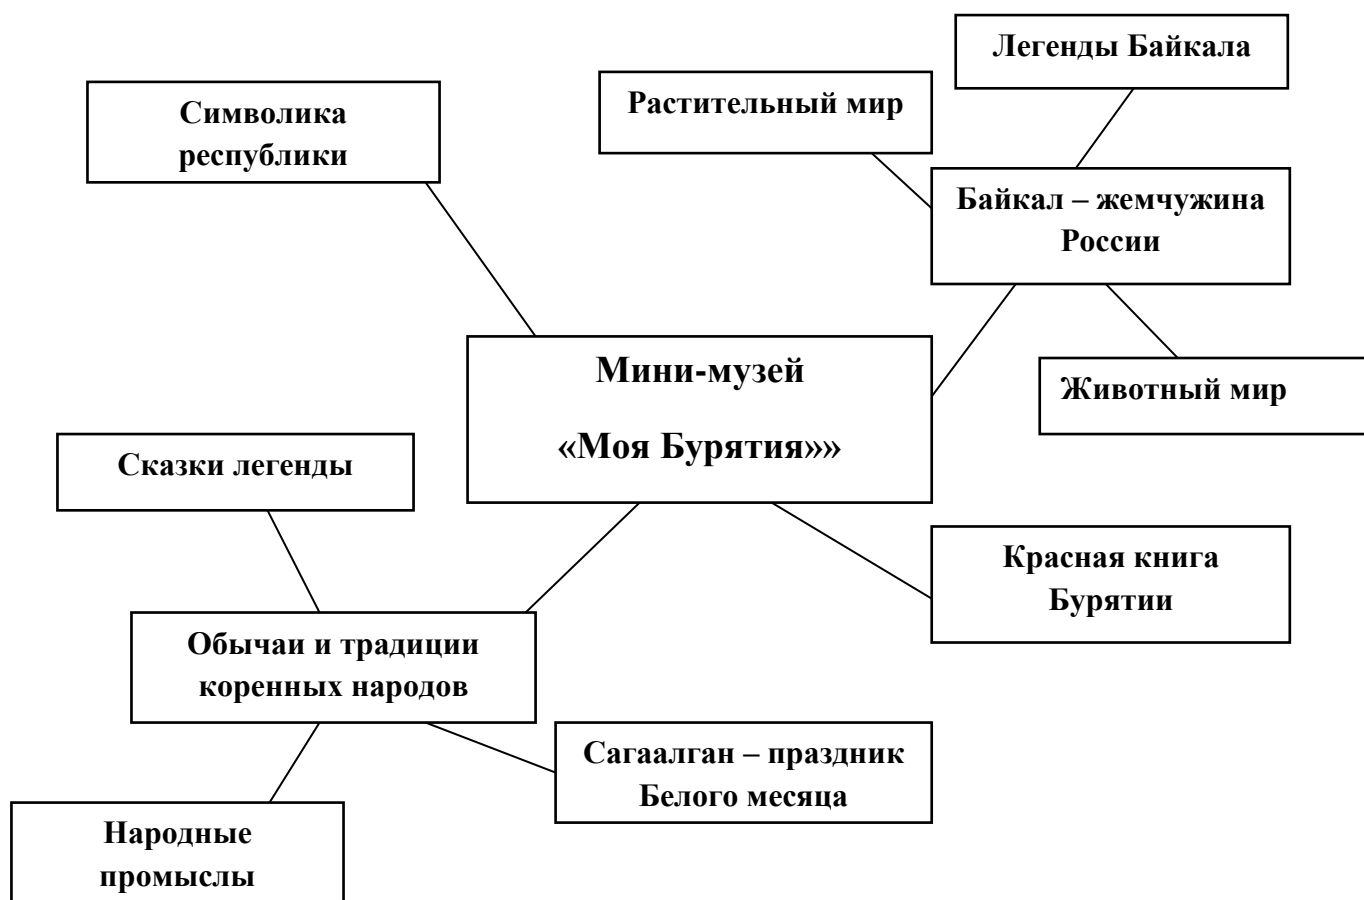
Легенды Байкала

Растительный мир

Символика республики

Байкал – жемчужина России

Мини-музей

«Моя Бурятия»»

Животный мир

Сказки легенды

Красная книга Бурятии

Обычаи и традиции коренных народов

Сагаалган – праздник Белого месяца

Народные промыслы